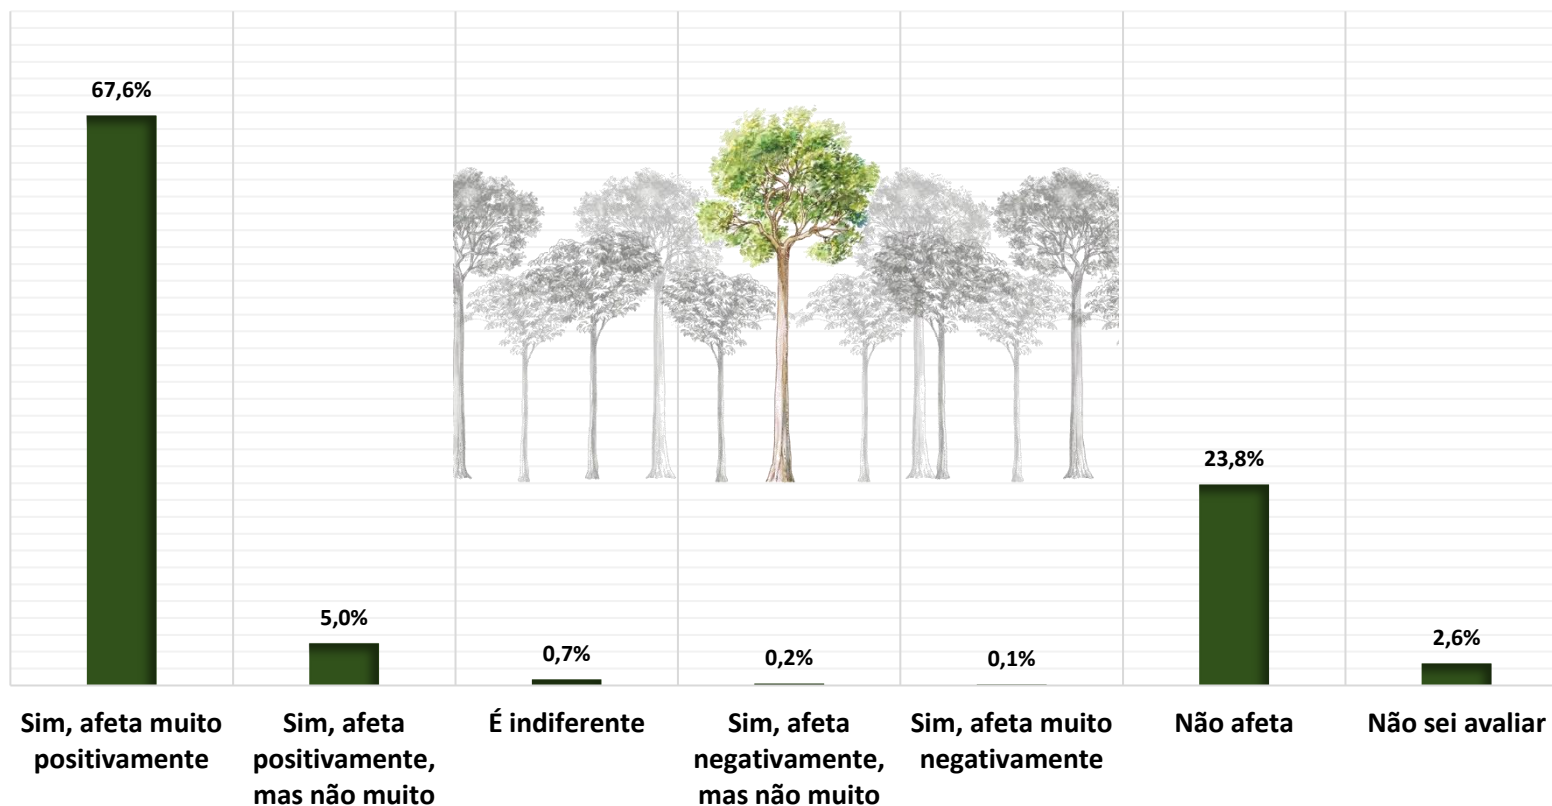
67,6%

5,0%

0,7%

0,2%

0,1%

23,8%

2,6%

Sim, afeta muito positivamente

Sim, afeta positivamente, mas não muito

É indiferente

Sim, afeta negativamente, mas não muito

Sim, afeta muito negativamente

Não afeta

Não sei avaliar